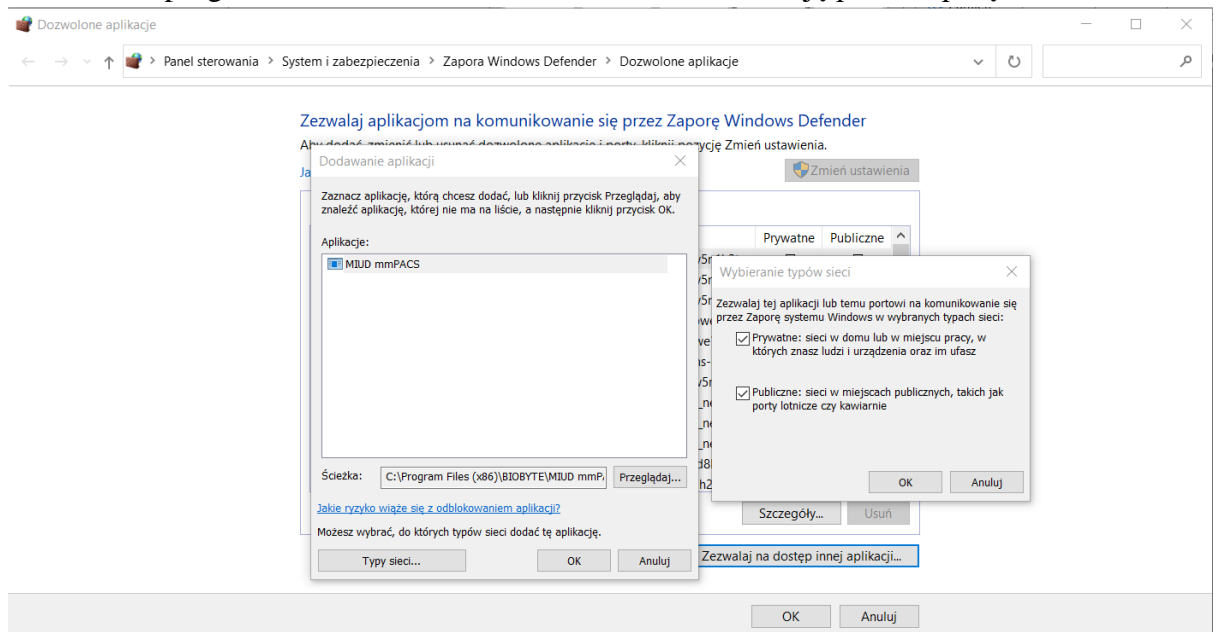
Dozwolone aplikacje

Panel sterowania › System i zabezpieczenia › Zapora Windows Defender › Dozwolone aplikacje

Zezwalaj aplikacjom na komunikowanie się przez Zaporę Windows Defender

Aby dodać, zmienić lub usunąć dozwolone aplikacje i porty, kliknij pozycję Zmień ustawienia.

Ja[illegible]

Zmień ustawienia

Prywatne Publiczne

Dodawanie aplikacji

Zaznacz aplikację, którą chcesz dodać, lub kliknij przycisk Przeglądaj, aby znaleźć aplikację, której nie ma na liście, a następnie kliknij przycisk OK.

Aplikacje:

MIUD mmPACS

Ścieżka: C:\Program Files (x86)\BIOBYTE\MIUD mmP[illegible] Przeglądaj...

Jakie ryzyko wiąże się z odblokowaniem aplikacji?

Możesz wybrać, do których typów sieci dodać tę aplikację.

Typy sieci... OK Anuluj

Wybieranie typów sieci

Zezwalaj tej aplikacji lub temu portowi na komunikowanie się przez Zaporę systemu Windows w wybranych typach sieci:

Prywatne: sieci w domu lub w miejscu pracy, w których znasz ludzi i urządzenia oraz im ufasz

Publiczne: sieci w miejscach publicznych, takich jak porty lotnicze czy kawiarnie

OK Anuluj

Szczegóły... Usuń

Zezwalaj na dostęp innej aplikacji...

OK Anuluj